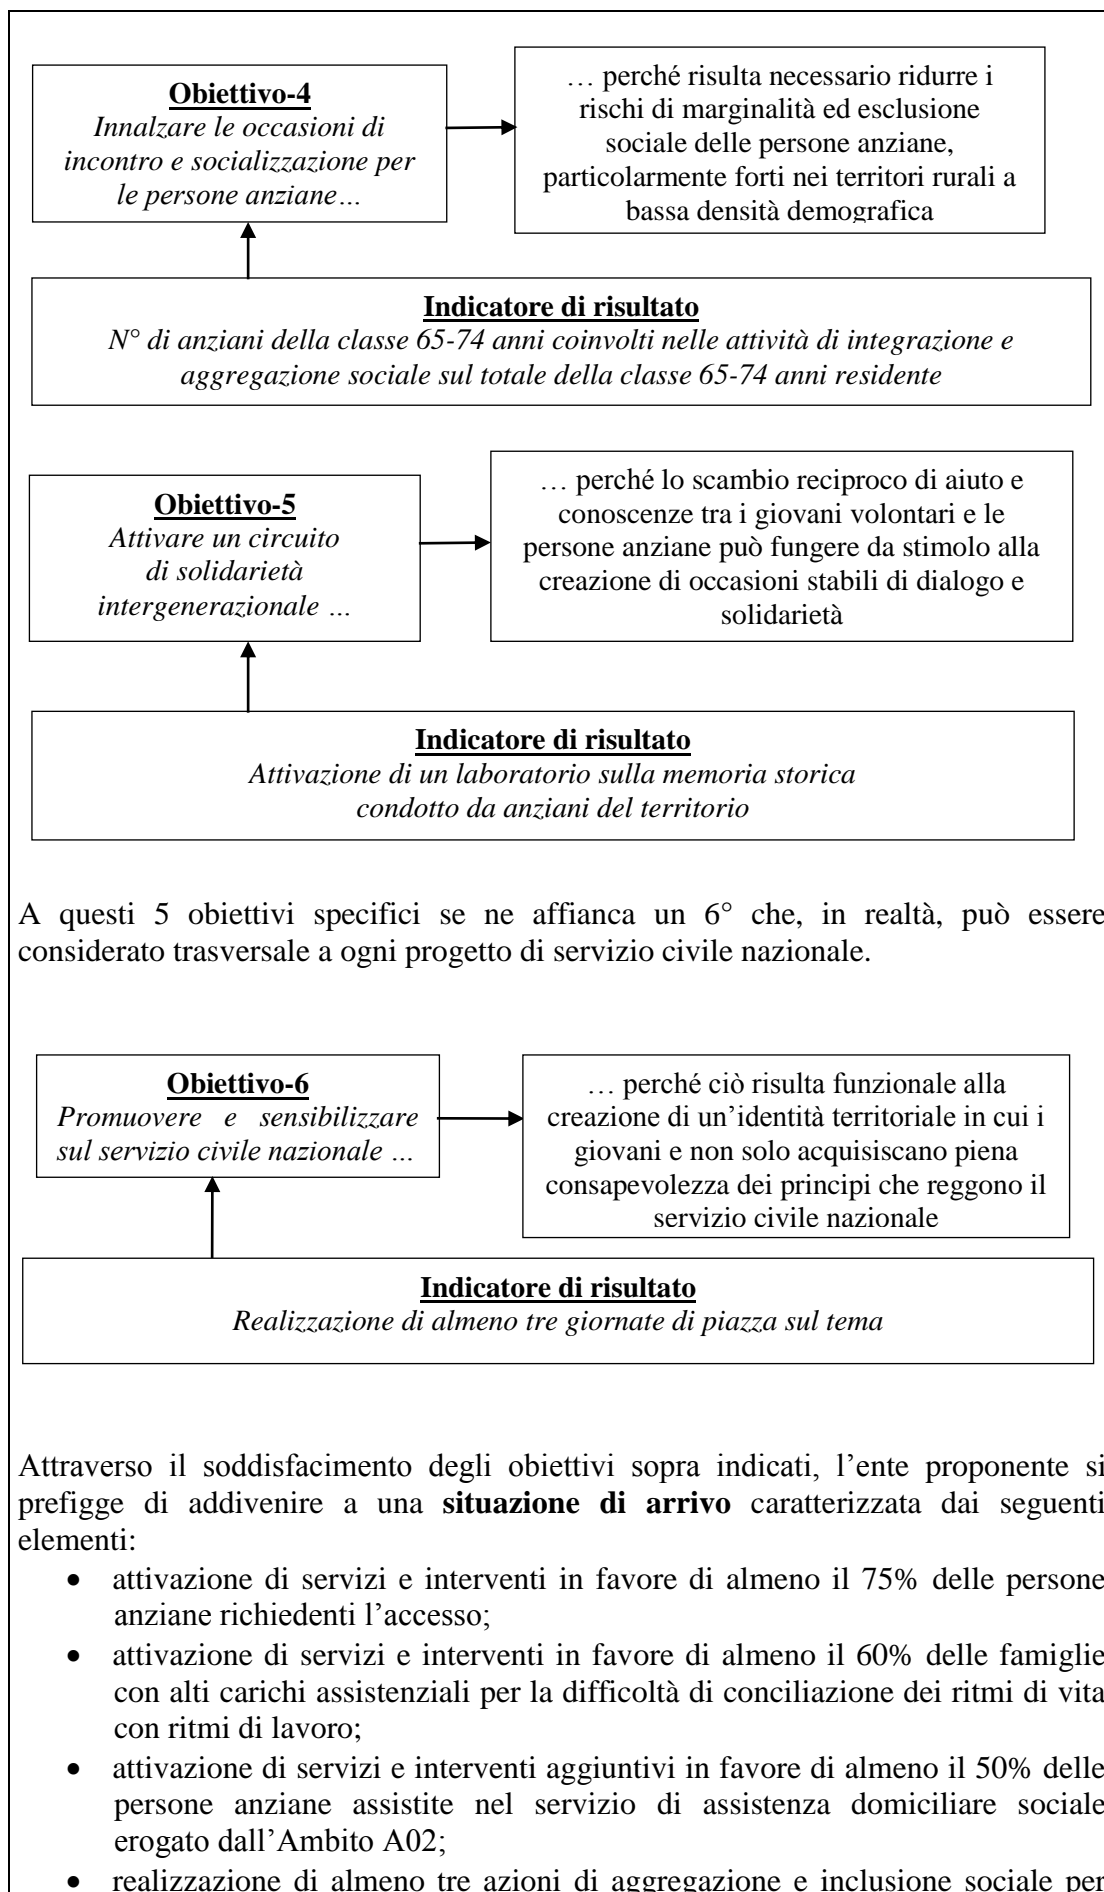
**Obiettivo-4**
*Innalzare le occasioni di incontro e socializzazione per le persone anziane…*

… perché risulta necessario ridurre i rischi di marginalità ed esclusione sociale delle persone anziane, particolarmente forti nei territori rurali a bassa densità demografica

**Indicatore di risultato**
*N° di anziani della classe 65-74 anni coinvolti nelle attività di integrazione e aggregazione sociale sul totale della classe 65-74 anni residente*

**Obiettivo-5**
*Attivare un circuito di solidarietà intergenerazionale …*

… perché lo scambio reciproco di aiuto e conoscenze tra i giovani volontari e le persone anziane può fungere da stimolo alla creazione di occasioni stabili di dialogo e solidarietà

**Indicatore di risultato**
*Attivazione di un laboratorio sulla memoria storica condotto da anziani del territorio*

A questi 5 obiettivi specifici se ne affianca un 6° che, in realtà, può essere considerato trasversale a ogni progetto di servizio civile nazionale.

**Obiettivo-6**
*Promuovere e sensibilizzare sul servizio civile nazionale …*

… perché ciò risulta funzionale alla creazione di un'identità territoriale in cui i giovani e non solo acquisiscano piena consapevolezza dei principi che reggono il servizio civile nazionale

**Indicatore di risultato**
*Realizzazione di almeno tre giornate di piazza sul tema*

Attraverso il soddisfacimento degli obiettivi sopra indicati, l'ente proponente si prefigge di addivenire a una **situazione di arrivo** caratterizzata dai seguenti elementi:

- attivazione di servizi e interventi in favore di almeno il 75% delle persone anziane richiedenti l'accesso;
- attivazione di servizi e interventi in favore di almeno il 60% delle famiglie con alti carichi assistenziali per la difficoltà di conciliazione dei ritmi di vita con ritmi di lavoro;
- attivazione di servizi e interventi aggiuntivi in favore di almeno il 50% delle persone anziane assistite nel servizio di assistenza domiciliare sociale erogato dall'Ambito A02;
- realizzazione di almeno tre azioni di aggregazione e inclusione sociale per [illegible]